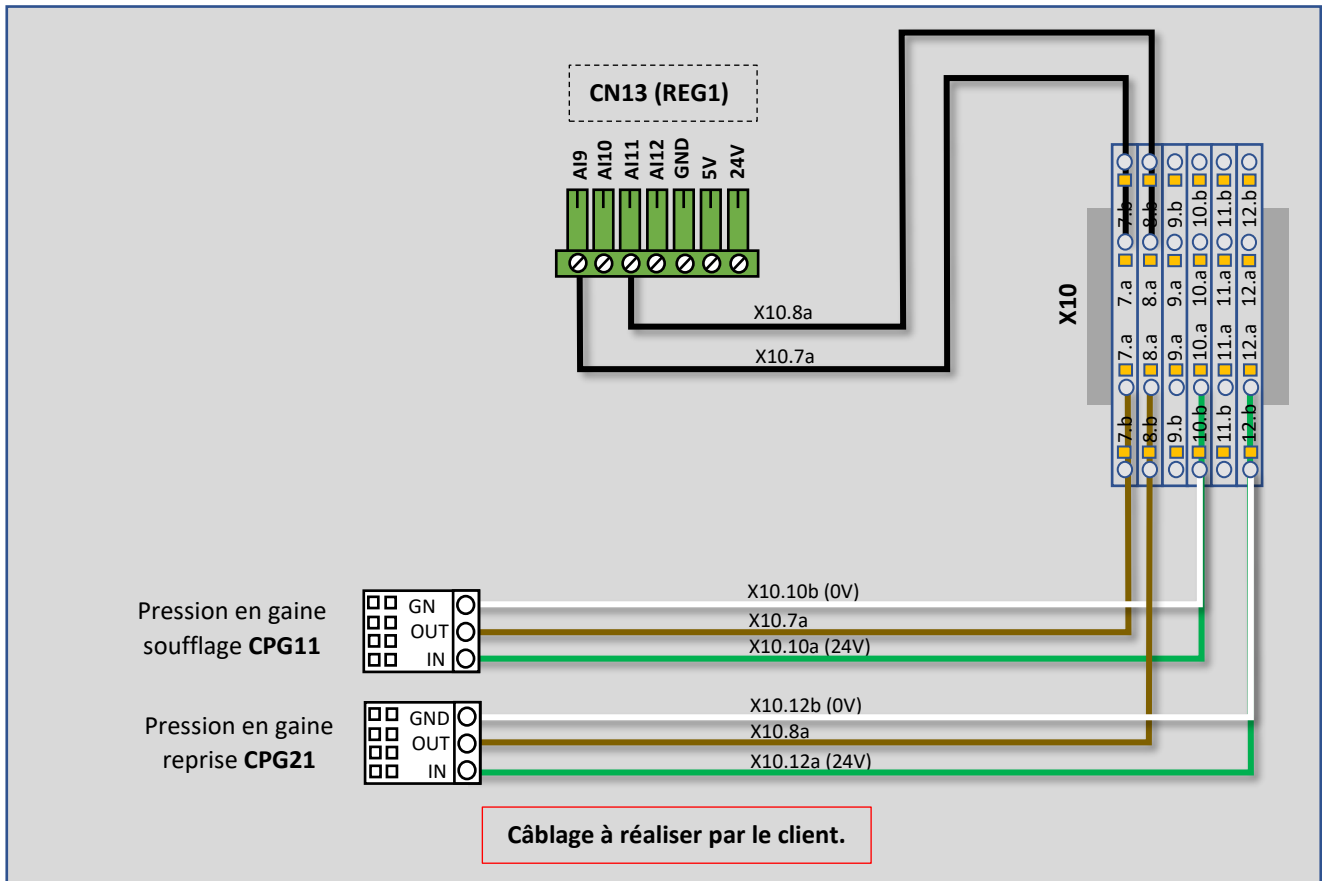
CN13 (REG1)

AI9 AI10 AI11 AI12 GND 5V 24V

X10.8a

X10.7a

X10

7.b 8.b 9.b 10.b 11.b 12.b

7.a 8.a 9.a 10.a 11.a 12.a

7.a 8.a 9.a 10.a 11.a 12.a

7.b 8.b 9.b 10.b 11.b 12.b

Pression en gaine soufflage **CPG11**

GN
OUT
IN

X10.10b (0V)
X10.7a
X10.10a (24V)

Pression en gaine reprise **CPG21**

GND
OUT
IN

X10.12b (0V)
X10.8a
X10.12a (24V)

**Câblage à réaliser par le client.**